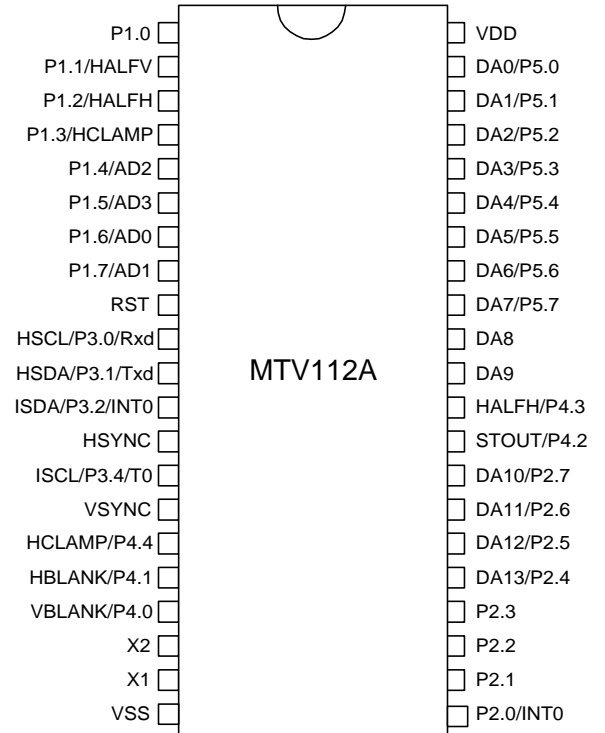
P1.0
P1.1/HALFV
P1.2/HALFH
P1.3/HCLAMP
P1.4/AD2
P1.5/AD3
P1.6/AD0
P1.7/AD1
RST
HSCL/P3.0/Rxd
HSDA/P3.1/Txd
ISDA/P3.2/INT0
HSYNC
ISCL/P3.4/T0
VSYNC
HCLAMP/P4.4
HBLANK/P4.1
VBLANK/P4.0
X2
X1
VSS

MTV112A

VDD
DA0/P5.0
DA1/P5.1
DA2/P5.2
DA3/P5.3
DA4/P5.4
DA5/P5.5
DA6/P5.6
DA7/P5.7
DA8
DA9
HALFH/P4.3
STOUT/P4.2
DA10/P2.7
DA11/P2.6
DA12/P2.5
DA13/P2.4
P2.3
P2.2
P2.1
P2.0/INT0